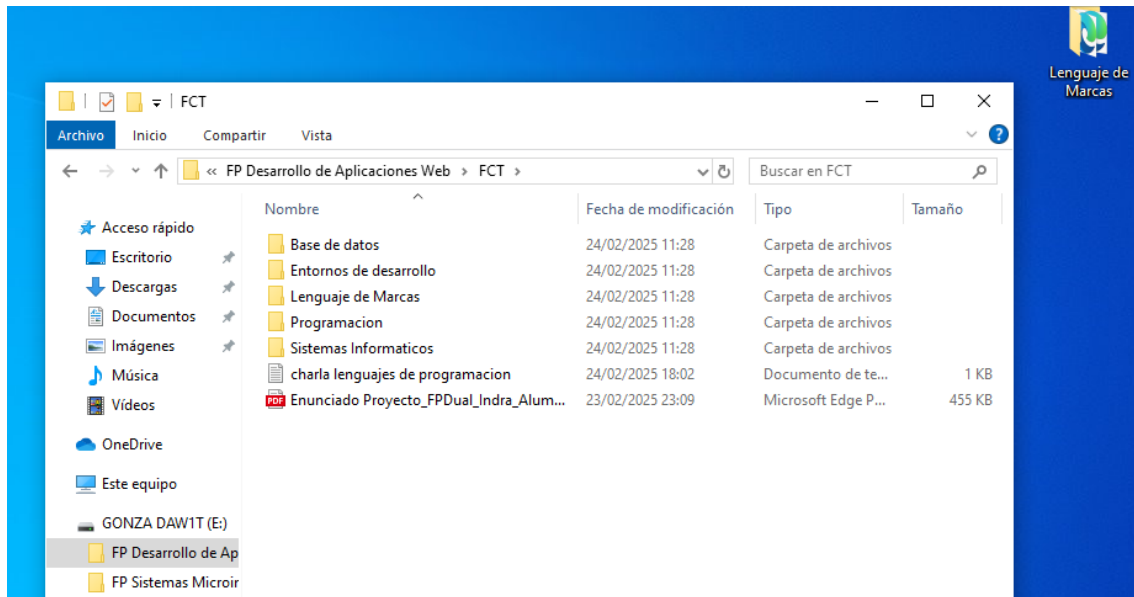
FCT

Archivo Inicio Compartir Vista

« FP Desarrollo de Aplicaciones Web › FCT ›

Buscar en FCT

Acceso rápido
Escritorio
Descargas
Documentos
Imágenes
Música
Vídeos
OneDrive
Este equipo
GONZA DAW1T (E:)
FP Desarrollo de Ap
FP Sistemas Microir

| Nombre | Fecha de modificación | Tipo | Tamaño |
|---|---|---|---|
| Base de datos | 24/02/2025 11:28 | Carpeta de archivos | |
| Entornos de desarrollo | 24/02/2025 11:28 | Carpeta de archivos | |
| Lenguaje de Marcas | 24/02/2025 11:28 | Carpeta de archivos | |
| Programacion | 24/02/2025 11:28 | Carpeta de archivos | |
| Sistemas Informaticos | 24/02/2025 11:28 | Carpeta de archivos | |
| charla lenguajes de programacion | 24/02/2025 18:02 | Documento de te... | 1 KB |
| Enunciado Proyecto_FPDual_Indra_Alum... | 23/02/2025 23:09 | Microsoft Edge P... | 455 KB |

Lenguaje de Marcas